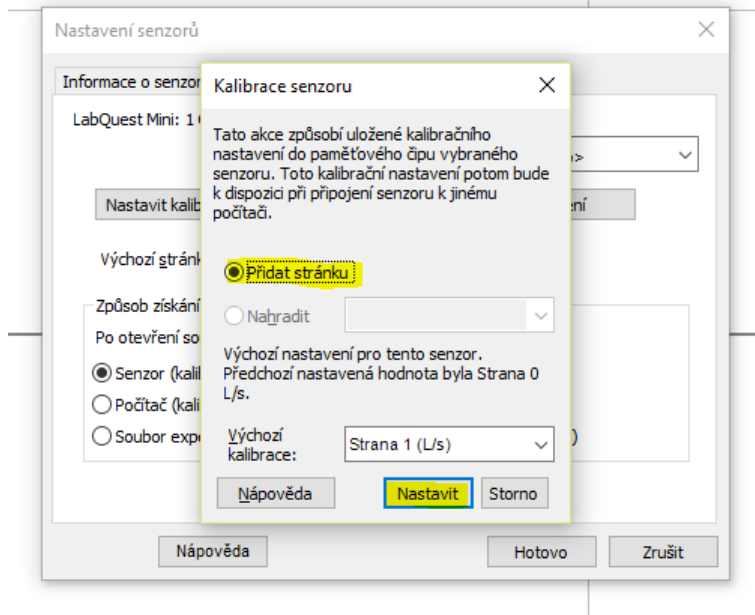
Nastavení senzorů

Informace o senzor

LabQuest Mini: 1

Nastavit kalib

Výchozí stránk

Způsob získání

Po otevření so

Senzor (kalil

Počítač (kali

Soubor exp

Nápověda

Hotovo

Zrušit

Kalibrace senzoru

Tato akce způsobí uložené kalibračního nastavení do paměťového čipu vybraného senzoru. Toto kalibrační nastavení potom bude k dispozici při připojení senzoru k jinému počítači.

Přidat stránku

Nahradit

Výchozí nastavení pro tento senzor. Předchozí nastavená hodnota byla Strana 0 L/s.

Výchozí kalibrace:

Strana 1 (L/s)

Nápověda

Nastavit

Storno